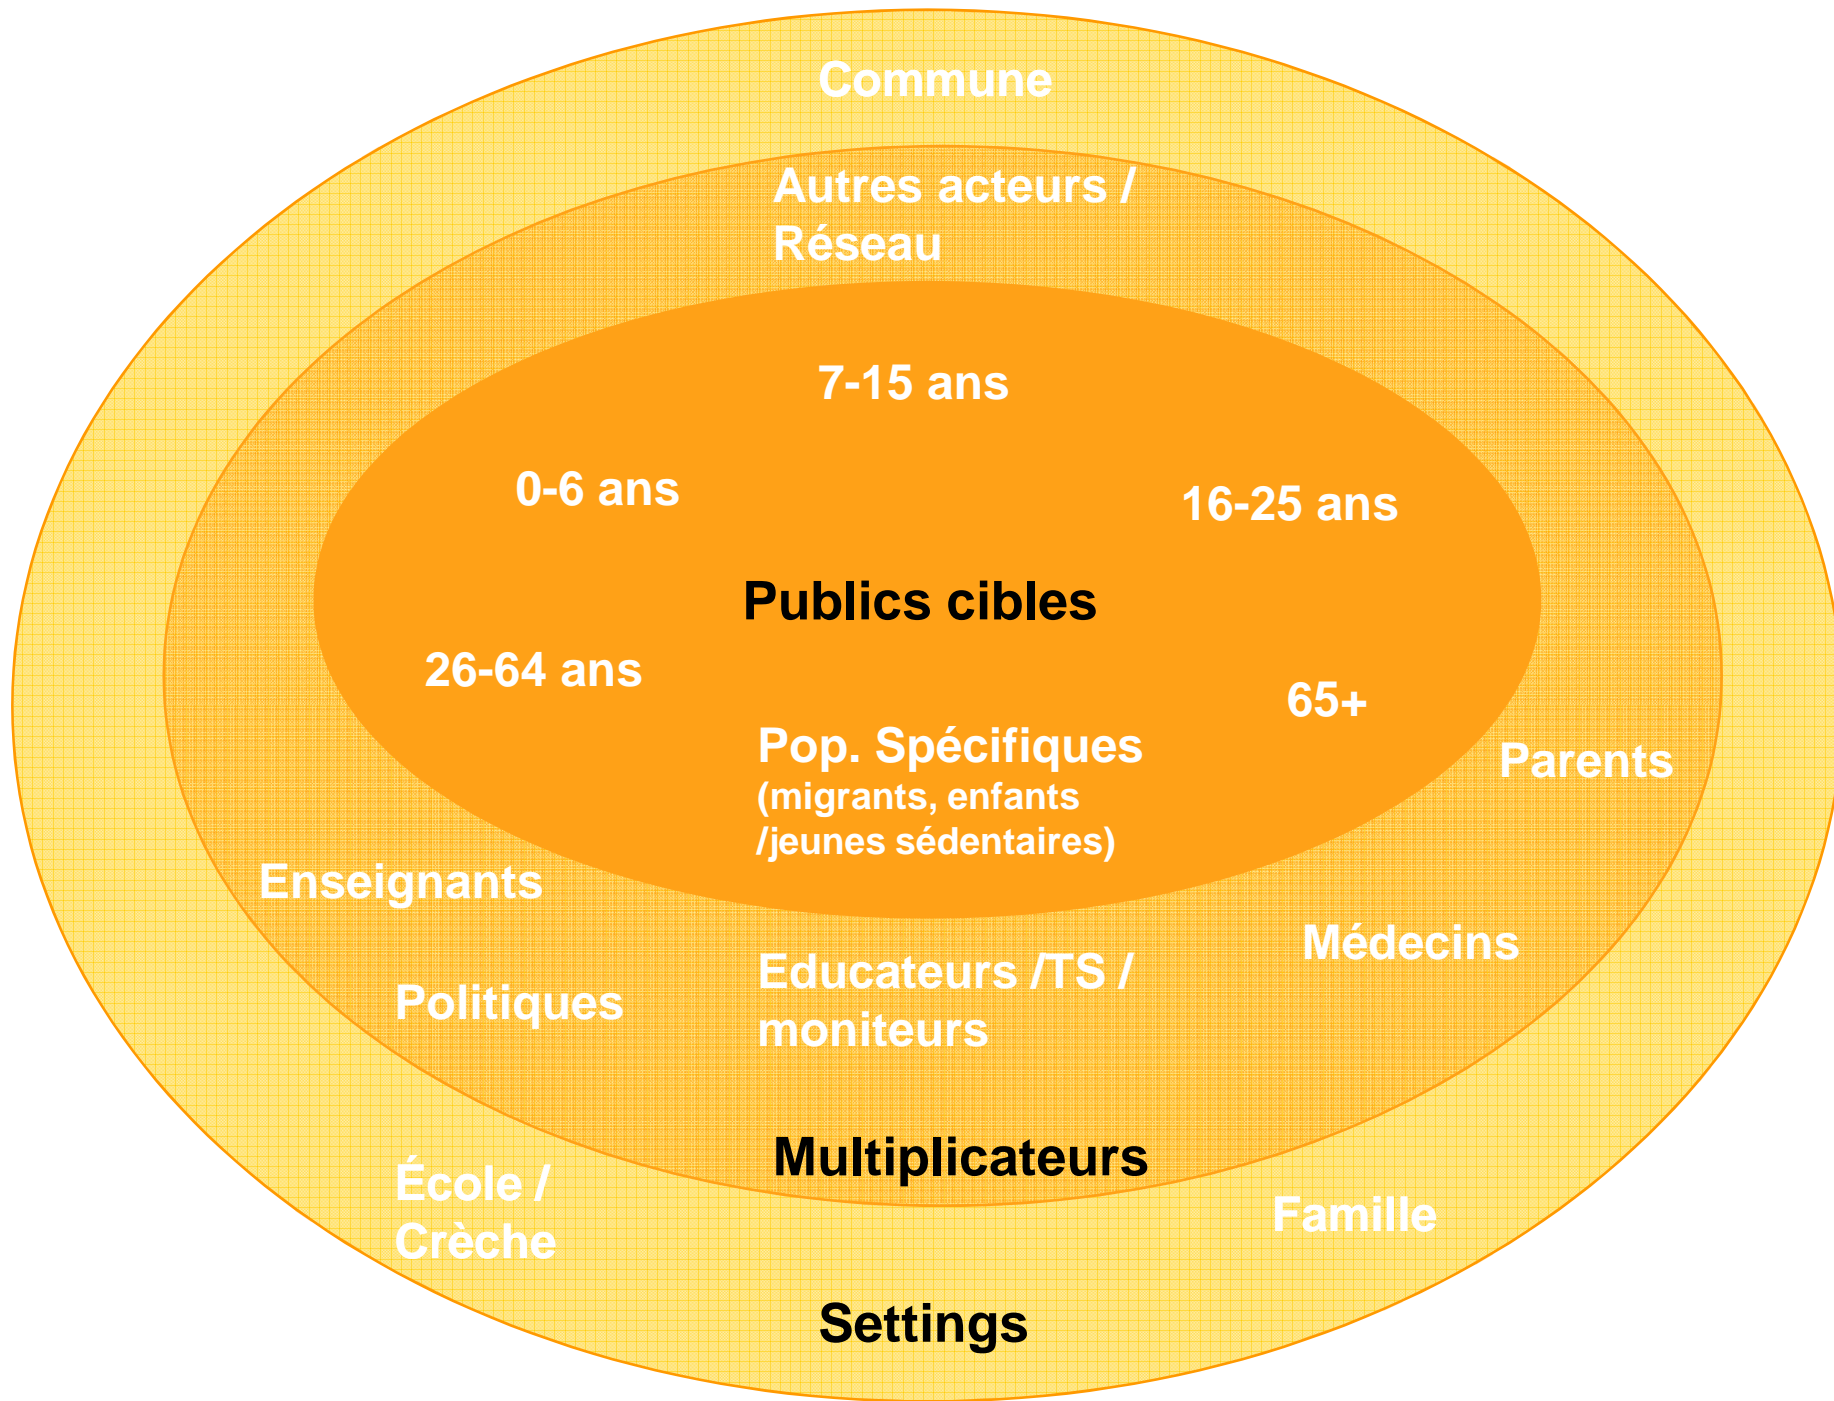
Commune

Autres acteurs / Réseau

7-15 ans

0-6 ans

16-25 ans

Publics cibles

26-64 ans

65+

Pop. Spécifiques
(migrants, enfants /jeunes sédentaires)

Parents

Enseignants

Médecins

Politiques

Educateurs /TS / moniteurs

Multiplicateurs

École / Crèche

Famille

Settings